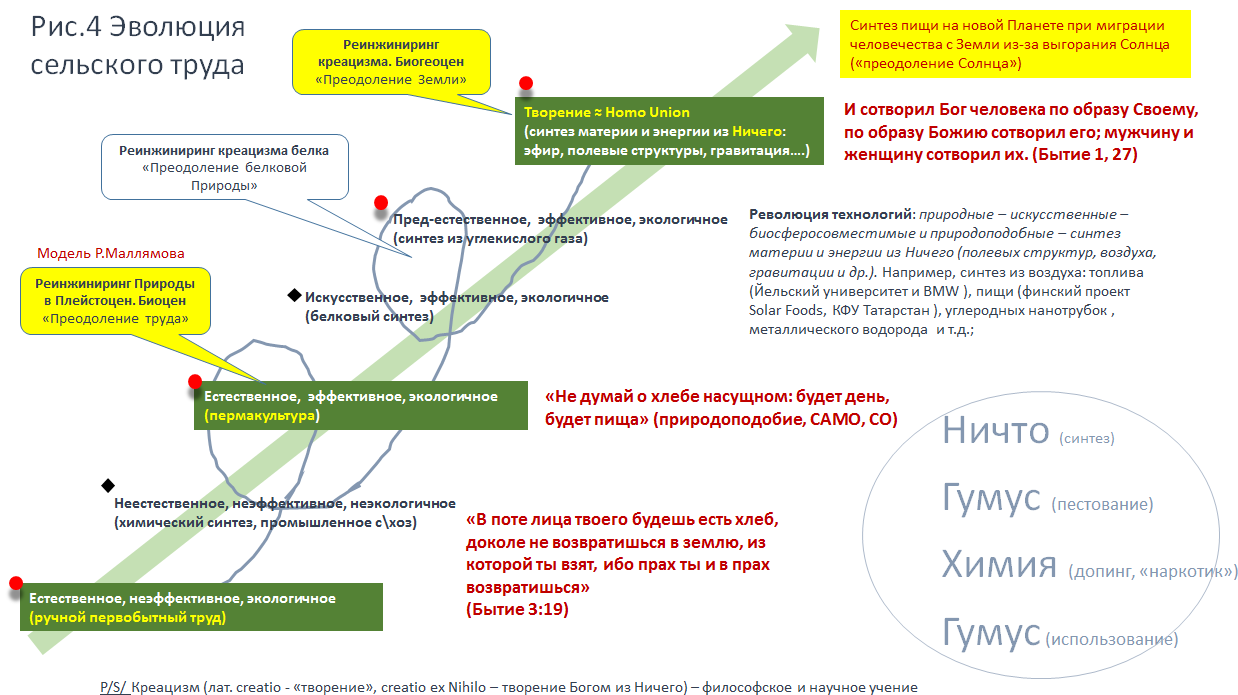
Рис.4 Эволюция сельского труда

Реинжиниринг креацизма. Биогеоцен «Преодоление Земли»

Синтез пищи на новой Планете при миграции человечества с Земли из-за выгорания Солнца («преодоление Солнца»)

Творение ≈ Homo Union (синтез материи и энергии из Ничего: эфир, полевые структуры, гравитация….)

И сотворил Бог человека по образу Своему, по образу Божию сотворил его; мужчину и женщину сотворил их. (Бытие 1, 27)

Реинжиниринг креацизма белка «Преодоление белковой Природы»

Пред-естественное, эффективное, экологичное (синтез из углекислого газа)

Революция технологий: природные – искусственные – биосферосовместимые и природоподобные – синтез материи и энергии из Ничего (полевых структур, воздуха, гравитации и др.). Например, синтез из воздуха: топлива (Йельский университет и BMW ), пищи (финский проект Solar Foods, КФУ Татарстан ), углеродных нанотрубок , металлического водорода и т.д.;

Модель Р.Маллямова

Реинжиниринг Природы в Плейстоцен. Биоцен «Преодоление труда»

Искусственное, эффективное, экологичное (белковый синтез)

Естественное, эффективное, экологичное (пермакультура)

«Не думай о хлебе насущном: будет день, будет пища» (природоподобие, САМО, СО)

Ничто (синтез)

Гумус (пестование)

Химия (допинг, «наркотик»)

Гумус (использование)

Неестественное, неэффективное, неэкологичное (химический синтез, промышленное с\хоз)

«В поте лица твоего будешь есть хлеб, доколе не возвратишься в землю, из которой ты взят, ибо прах ты и в прах возвратишься» (Бытие 3:19)

Естественное, неэффективное, экологичное (ручной первобытный труд)

P/S/ Креацизм (лат. creatio - «творение», creatio ex Nihilo – творение Богом из Ничего) – философское и научное учение